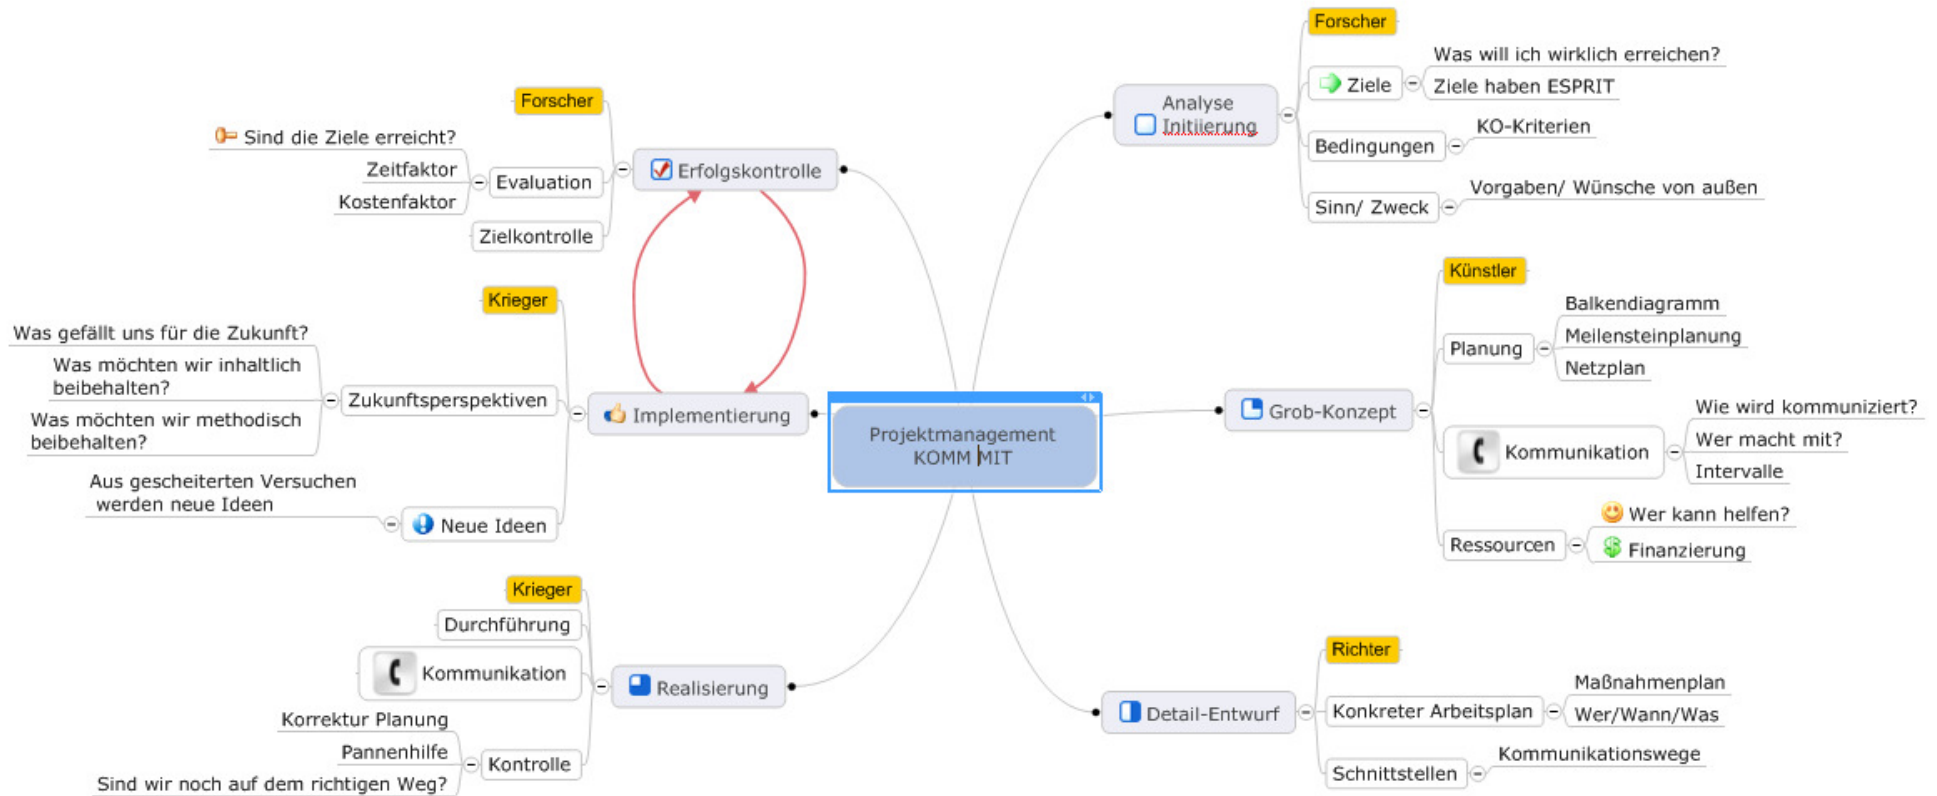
Projektmanagement
KOMM MIT

Analyse
Initiierung

Forscher
Ziele
Was will ich wirklich erreichen?
Ziele haben ESPRIT
Bedingungen
KO-Kriterien
Sinn/ Zweck
Vorgaben/ Wünsche von außen

Grob-Konzept
Künstler
Planung
Balkendiagramm
Meilensteinplanung
Netzplan
Kommunikation
Wie wird kommuniziert?
Wer macht mit?
Intervalle
Ressourcen
Wer kann helfen?
Finanzierung

Detail-Entwurf
Richter
Konkreter Arbeitsplan
Maßnahmenplan
Wer/Wann/Was
Schnittstellen
Kommunikationswege

Realisierung
Krieger
Durchführung
Kommunikation
Kontrolle
Korrektur Planung
Pannenhilfe
Sind wir noch auf dem richtigen Weg?

Implementierung
Krieger
Zukunftsperspektiven
Was gefällt uns für die Zukunft?
Was möchten wir inhaltlich beibehalten?
Was möchten wir methodisch beibehalten?
Neue Ideen
Aus gescheiterten Versuchen werden neue Ideen

Erfolgskontrolle
Forscher
Evaluation
Sind die Ziele erreicht?
Zeitfaktor
Kostenfaktor
Zielkontrolle